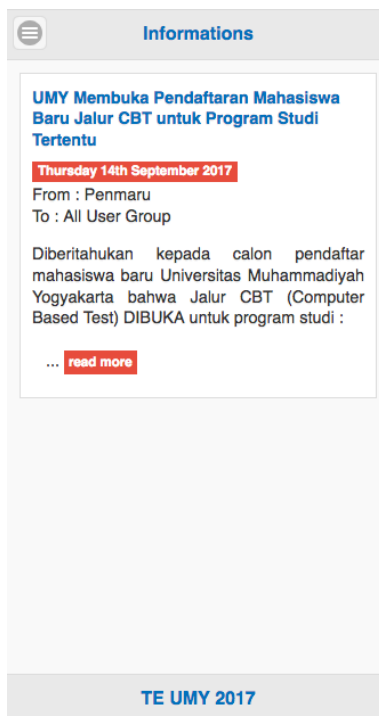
Informations

UMY Membuka Pendaftaran Mahasiswa Baru Jalur CBT untuk Program Studi Tertentu

Thursday 14th September 2017

From : Penmaru
To : All User Group

Diberitahukan kepada calon pendaftar mahasiswa baru Universitas Muhammadiyah Yogyakarta bahwa Jalur CBT (Computer Based Test) DIBUKA untuk program studi :

... read more

TE UMY 2017